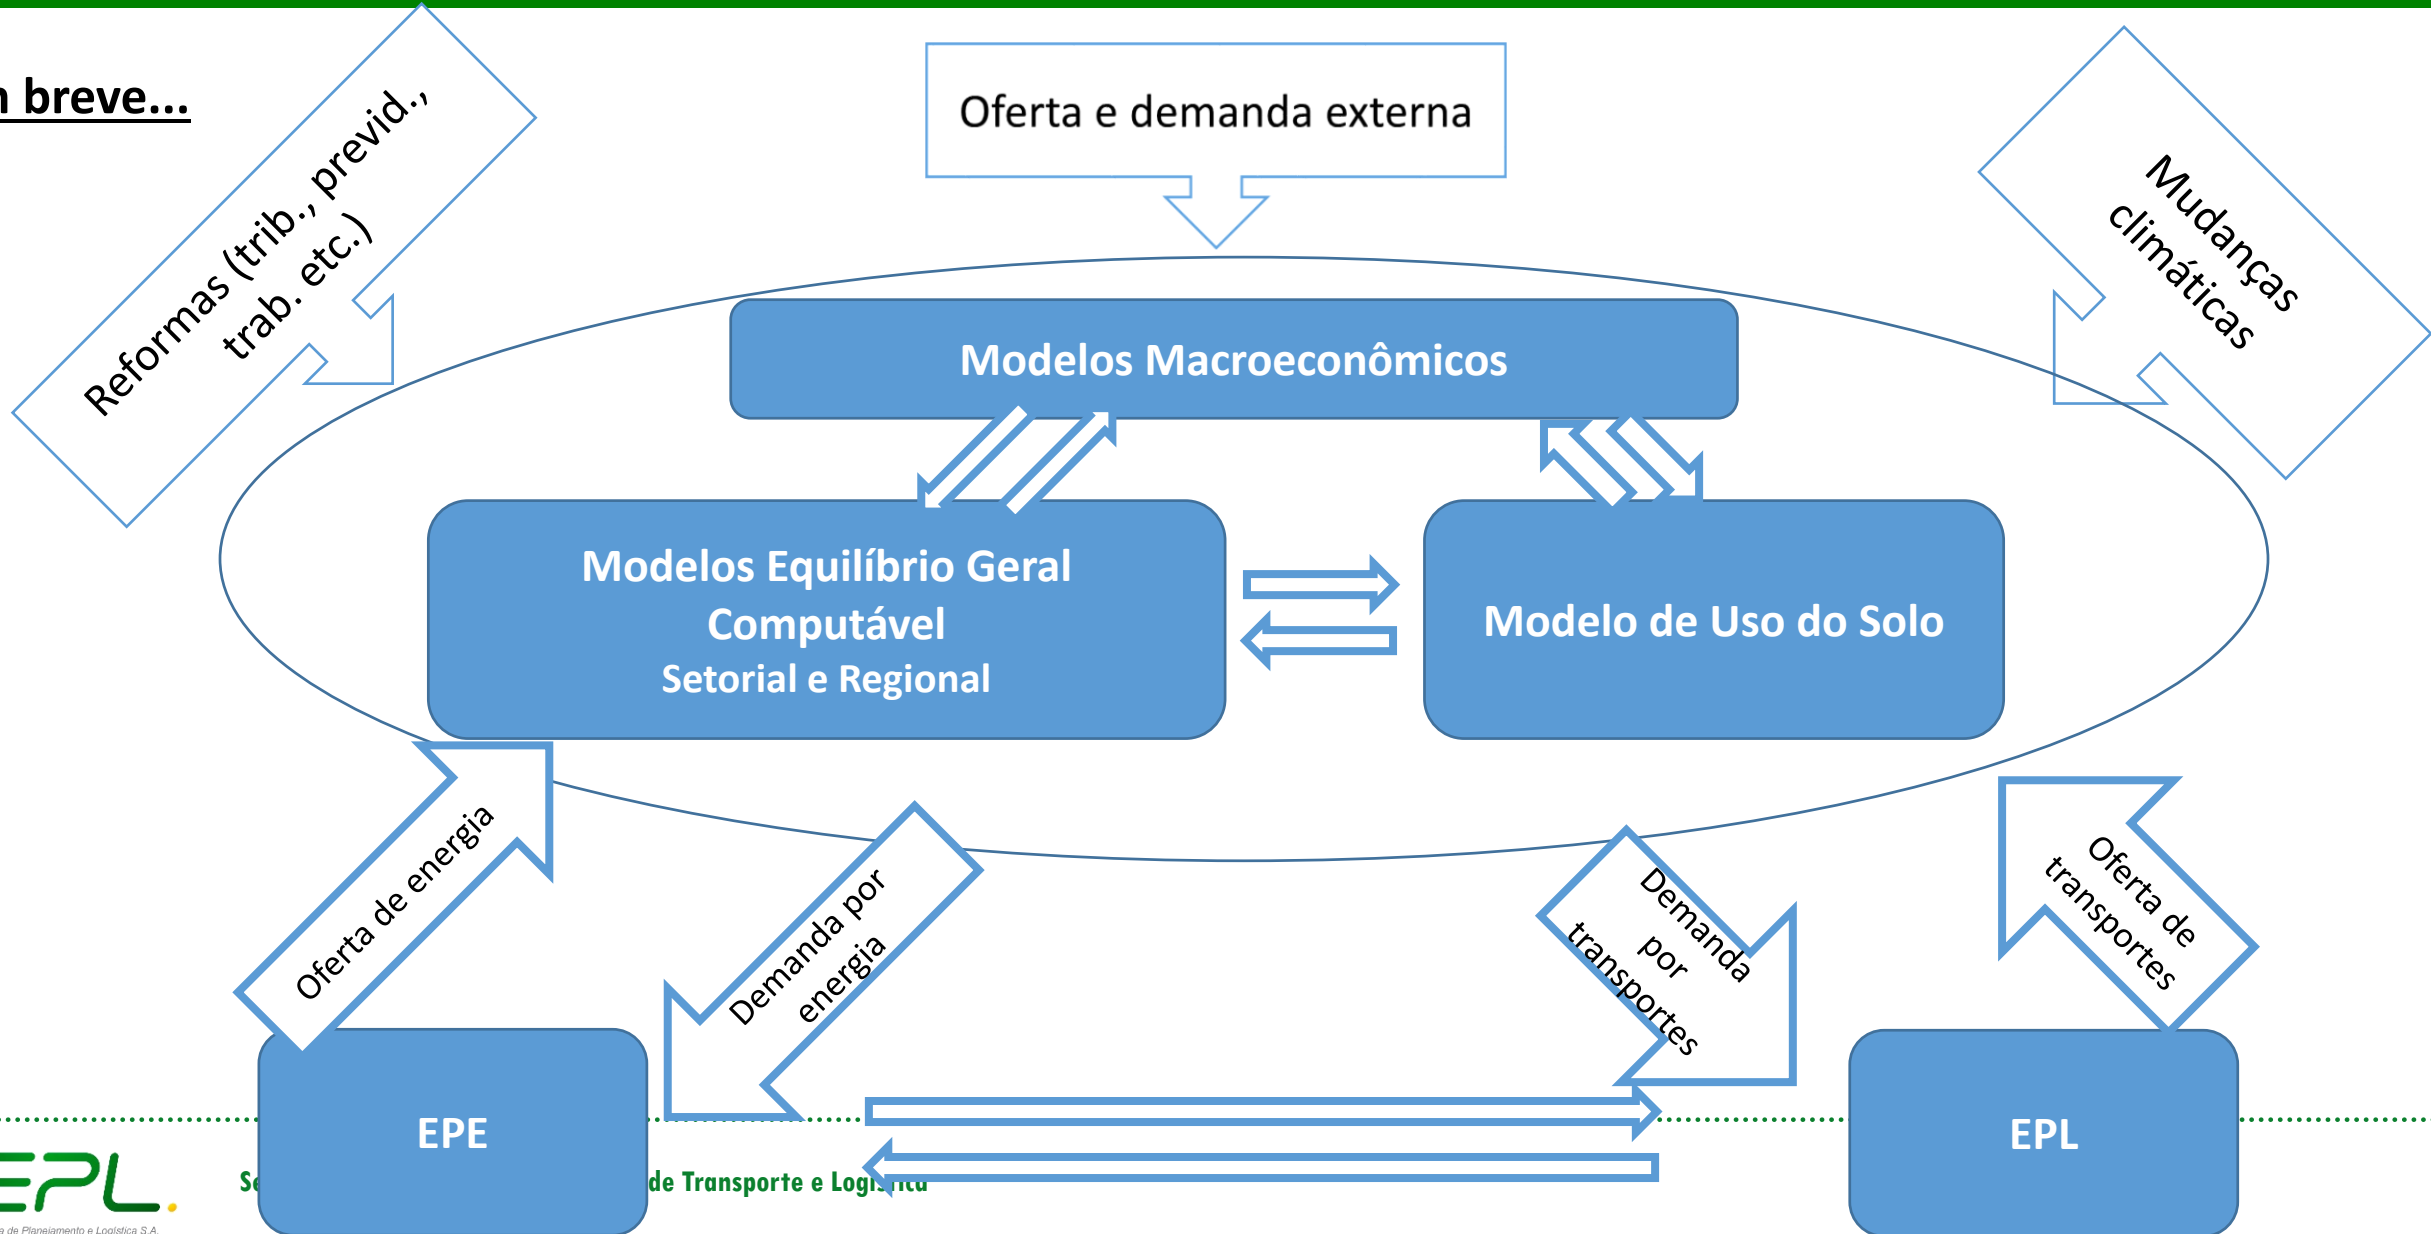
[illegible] breve...

Reformas (trib., previd., trab. etc.)

Oferta e demanda externa

Mudanças climáticas

Modelos Macroeconômicos

Modelos Equilíbrio Geral Computável
Setorial e Regional

Modelo de Uso do Solo

Oferta de energia

Demanda por energia

Demanda por transportes

Oferta de transportes

EPE

EPL

EPL
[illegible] de Planejamento e Logística S.A.

Se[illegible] de Transporte e Logí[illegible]